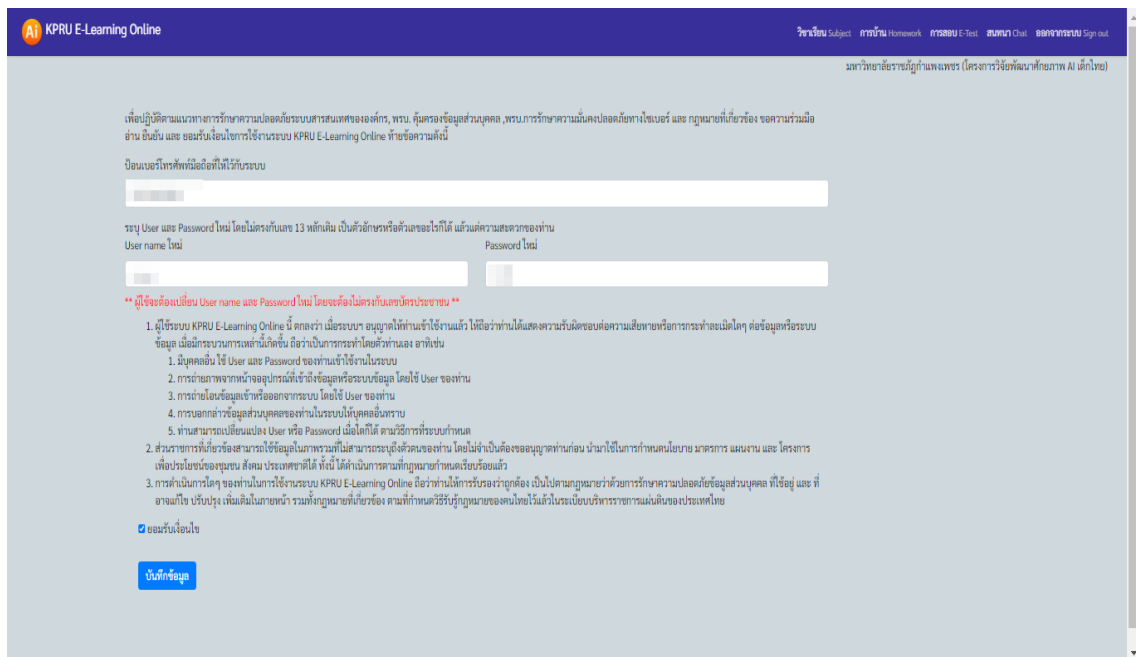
Ai KPRU E-Learning Online

วิชาเรียน Subject การบ้าน Homework การสอบ E-Test สนทนา Chat ออกจากระบบ Sign out

มหาวิทยาลัยราชภัฏกำแพงเพชร (โครงการวิจัยพัฒนาศักยภาพ AI เด็กไทย)

เพื่อปฏิบัติตามแนวทางการรักษาความปลอดภัยระบบสารสนเทศขององค์กร, พรบ. คุ้มครองข้อมูลส่วนบุคคล ,พรบ.การรักษาความมั่นคงปลอดภัยทางไซเบอร์ และ กฎหมายที่เกี่ยวข้อง ขอความร่วมมือ อ่าน ยืนยัน และ ยอมรับเงื่อนไขการใช้งานระบบ KPRU E-Learning Online ท้ายข้อความดังนี้

ป้อนเบอร์โทรศัพท์มือถือที่ให้ไว้กับระบบ

ระบุ User และ Password ใหม่ โดยไม่ตรงกับเลข 13 หลักเดิม เป็นตัวอักษรหรือตัวเลขอะไรก็ได้ แล้วแต่ความสะดวกของท่าน

User name ใหม่

Password ใหม่

** ผู้ใช้จะต้องเปลี่ยน User name และ Password ใหม่ โดยจะต้องไม่ตรงกับเลขบัตรประชาชน **

1. ผู้ใช้ระบบ KPRU E-Learning Online นี้ ตกลงว่า เมื่อระบบฯ อนุญาตให้ท่านเข้าใช้งานแล้ว ให้ถือว่าท่านได้แสดงความรับผิดชอบต่อความเสียหายหรือการกระทำละเมิดใดๆ ต่อข้อมูลหรือระบบข้อมูล เมื่อมีกระบวนการเหล่านี้เกิดขึ้น ถือว่าเป็นการกระทำโดยตัวท่านเอง อาทิเช่น
1. มีบุคคลอื่น ใช้ User และ Password ของท่านเข้าใช้งานในระบบ
2. การถ่ายภาพจากหน้าจออุปกรณ์ที่เข้าถึงข้อมูลหรือระบบข้อมูล โดยใช้ User ของท่าน
3. การถ่ายโอนข้อมูลเข้าหรือออกจากระบบ โดยใช้ User ของท่าน
4. การบอกกล่าวข้อมูลส่วนบุคคลของท่านในระบบให้บุคคลอื่นทราบ
5. ท่านสามารถเปลี่ยนแปลง User หรือ Password เมื่อใดก็ได้ ตามวิธีการที่ระบบกำหนด
2. ส่วนรายการที่เกี่ยวข้องสามารถใช้ข้อมูลในภาพรวมที่ไม่สามารถระบุถึงตัวตนของท่าน โดยไม่จำเป็นต้องขออนุญาตท่านก่อน นำมาใช้ในการกำหนดนโยบาย มาตรการ แผนงาน และ โครงการ เพื่อประโยชน์ของชุมชน สังคม ประเทศชาติได้ ทั้งนี้ ได้ดำเนินการตามที่กฎหมายกำหนดเรียบร้อยแล้ว
3. การดำเนินการใดๆ ของท่านในการใช้งานระบบ KPRU E-Learning Online ถือว่าท่านให้การรับรองว่าถูกต้อง เป็นไปตามกฎหมายว่าด้วยการรักษาความปลอดภัยข้อมูลส่วนบุคคล ที่ใช้อยู่ และ ที่อาจแก้ไข ปรับปรุง เพิ่มเติมในภายหน้า รวมทั้งกฎหมายที่เกี่ยวข้อง ตามที่กำหนดวิธีรับรู้กฎหมายของคนไทยไว้แล้วในระเบียบบริหารราชการแผ่นดินของประเทศไทย

ยอมรับเงื่อนไข

บันทึกข้อมูล